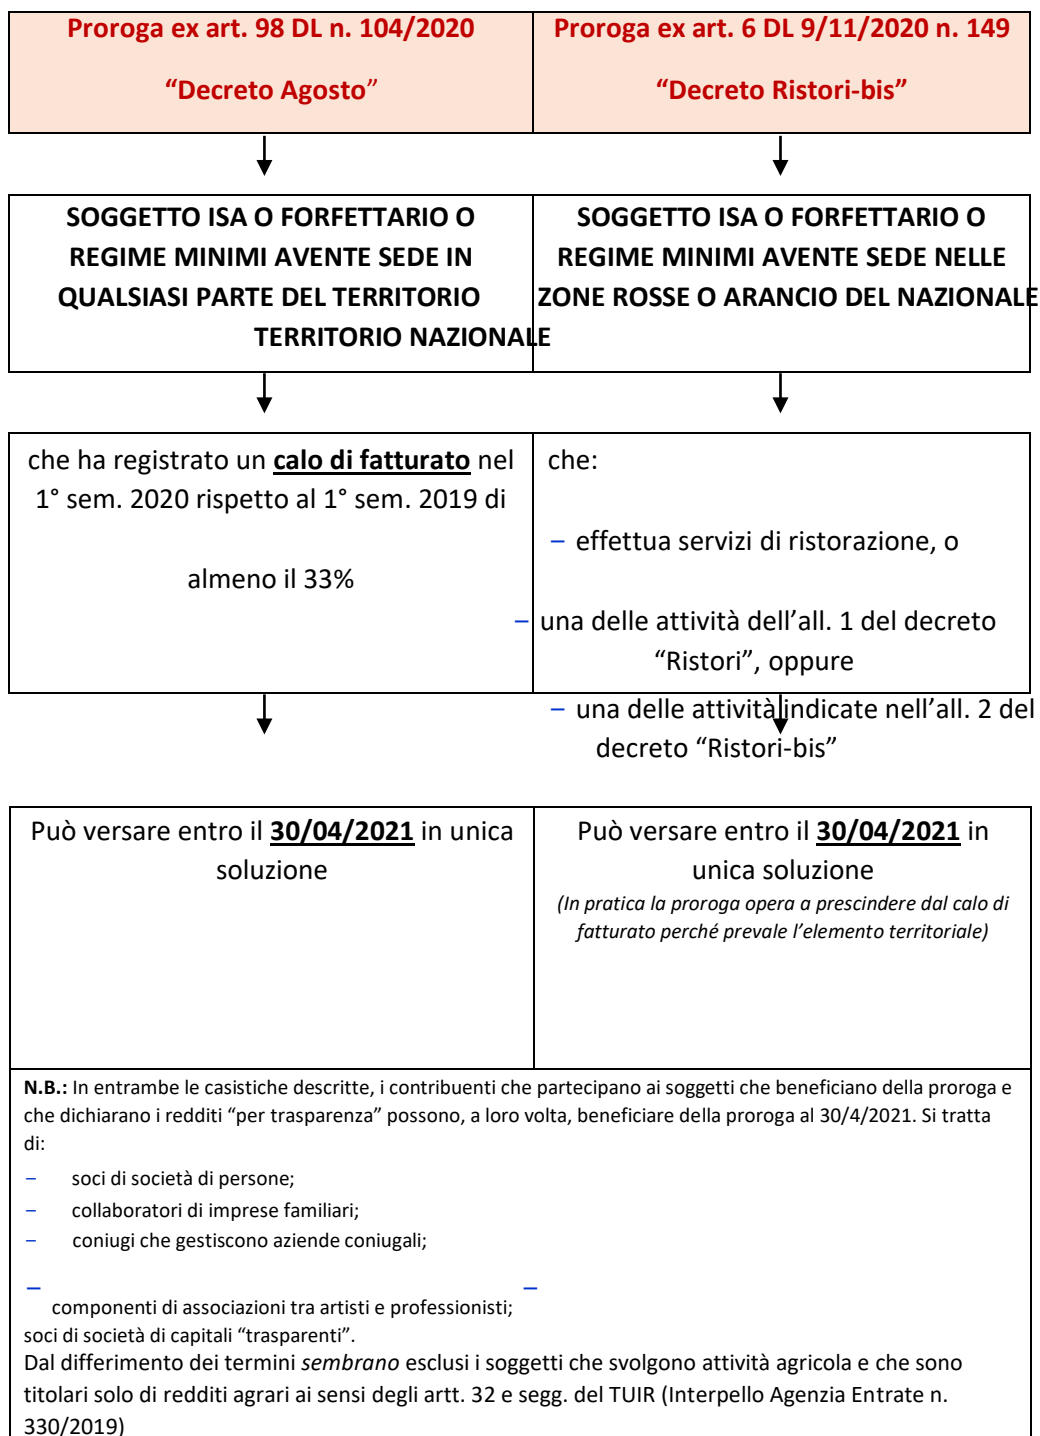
Proroga ex art. 98 DL n. 104/2020

“Decreto Agosto”

Proroga ex art. 6 DL 9/11/2020 n. 149

“Decreto Ristori-bis”

SOGGETTO ISA O FORFETTARIO O REGIME MINIMI AVENTE SEDE IN QUALSIASI PARTE DEL TERRITORIO TERRITORIO NAZIONALE

SOGGETTO ISA O FORFETTARIO O REGIME MINIMI AVENTE SEDE NELLE ZONE ROSSE O ARANCIO DEL NAZIONALE

che ha registrato un **calo di fatturato** nel 1° sem. 2020 rispetto al 1° sem. 2019 di

almeno il 33%

che:

– effettua servizi di ristorazione, o

– una delle attività dell’all. 1 del decreto “Ristori”, oppure

– una delle attività indicate nell’all. 2 del decreto “Ristori-bis”

Può versare entro il **30/04/2021** in unica soluzione

Può versare entro il **30/04/2021** in unica soluzione

(In pratica la proroga opera a prescindere dal calo di fatturato perché prevale l’elemento territoriale)

**N.B.:** In entrambe le casistiche descritte, i contribuenti che partecipano ai soggetti che beneficiano della proroga e che dichiarano i redditi “per trasparenza” possono, a loro volta, beneficiare della proroga al 30/4/2021. Si tratta di:

– soci di società di persone;
– collaboratori di imprese familiari;
– coniugi che gestiscono aziende coniugali;
– componenti di associazioni tra artisti e professionisti;
– soci di società di capitali “trasparenti”.

Dal differimento dei termini *sembrano* esclusi i soggetti che svolgono attività agricola e che sono titolari solo di redditi agrari ai sensi degli artt. 32 e segg. del TUIR (Interpello Agenzia Entrate n. 330/2019)